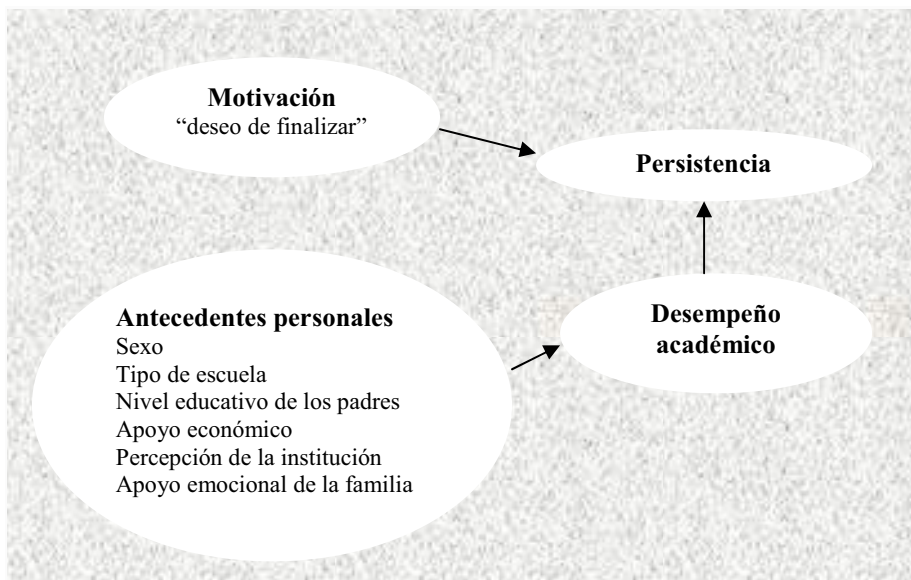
Motivación
"deseo de finalizar"

Persistencia

Antecedentes personales
Sexo
Tipo de escuela
Nivel educativo de los padres
Apoyo económico
Percepción de la institución
Apoyo emocional de la familia

Desempeño académico